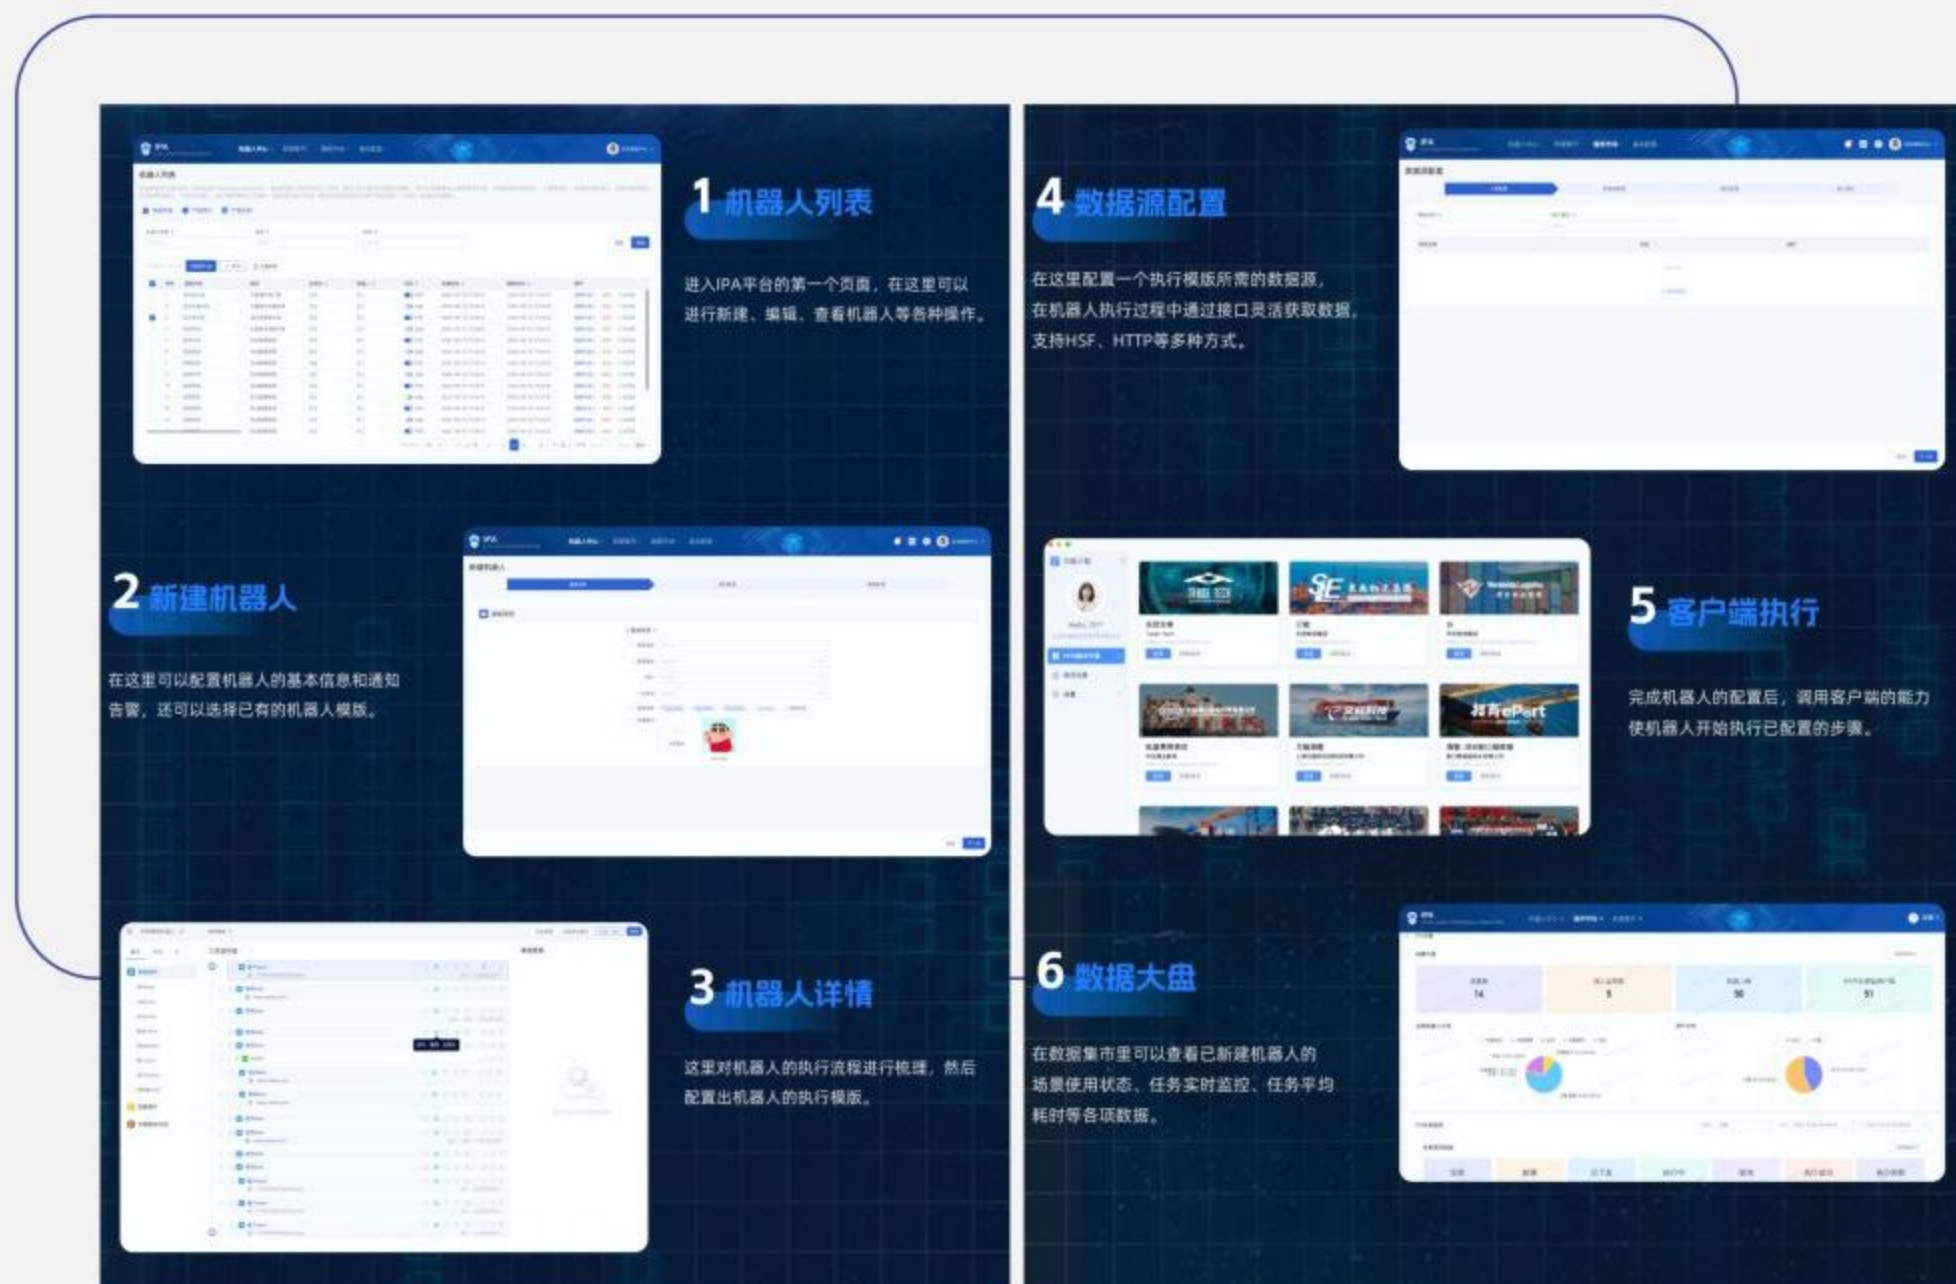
1 机器人列表

进入IPA平台的第一个页面，在这里可以进行新建、编辑、查看机器人等各种操作。

4 数据源配置

在这里配置一个执行模版所需的数据源，在机器人执行过程中通过接口灵活获取数据，支持HSF、HTTP等多种方式。

2 新建机器人

在这里可以配置机器人的基本信息和通知告警，还可以选择已有的机器人模版。

5 客户端执行

完成机器人的配置后，调用客户端的能力使机器人开始执行已配置的步骤。

3 机器人详情

这里对机器人的执行流程进行梳理，然后配置出机器人的执行模版。

6 数据大盘

在数据集市里可以查看已新建机器人的场景使用状态、任务实时监控、任务平均耗时等各项数据。